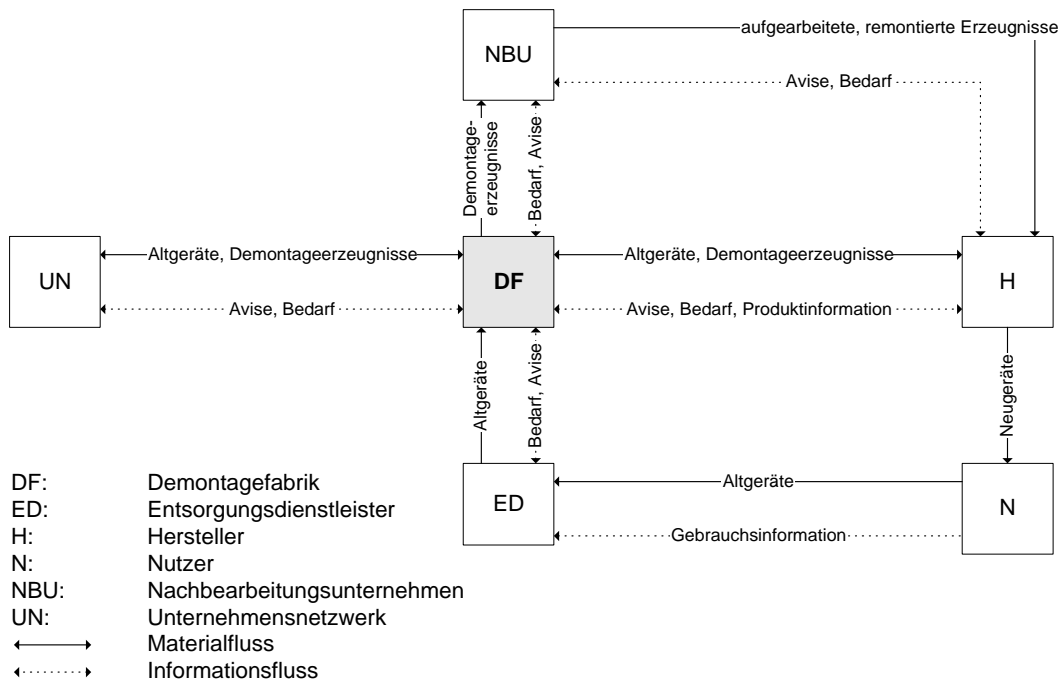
NBU

aufgearbeitete, remontierte Erzeugnisse

Avise, Bedarf

Demontageerzeugnisse

Bedarf, Avise

UN

Altgeräte, Demontageerzeugnisse

Avise, Bedarf

DF

Altgeräte, Demontageerzeugnisse

Avise, Bedarf, Produktinformation

H

Altgeräte

Bedarf, Avise

Neugeräte

ED

Altgeräte

Gebrauchsinformation

N

DF: Demontagefabrik
ED: Entsorgungsdienstleister
H: Hersteller
N: Nutzer
NBU: Nachbearbeitungsunternehmen
UN: Unternehmensnetzwerk
Materialfluss
Informationsfluss